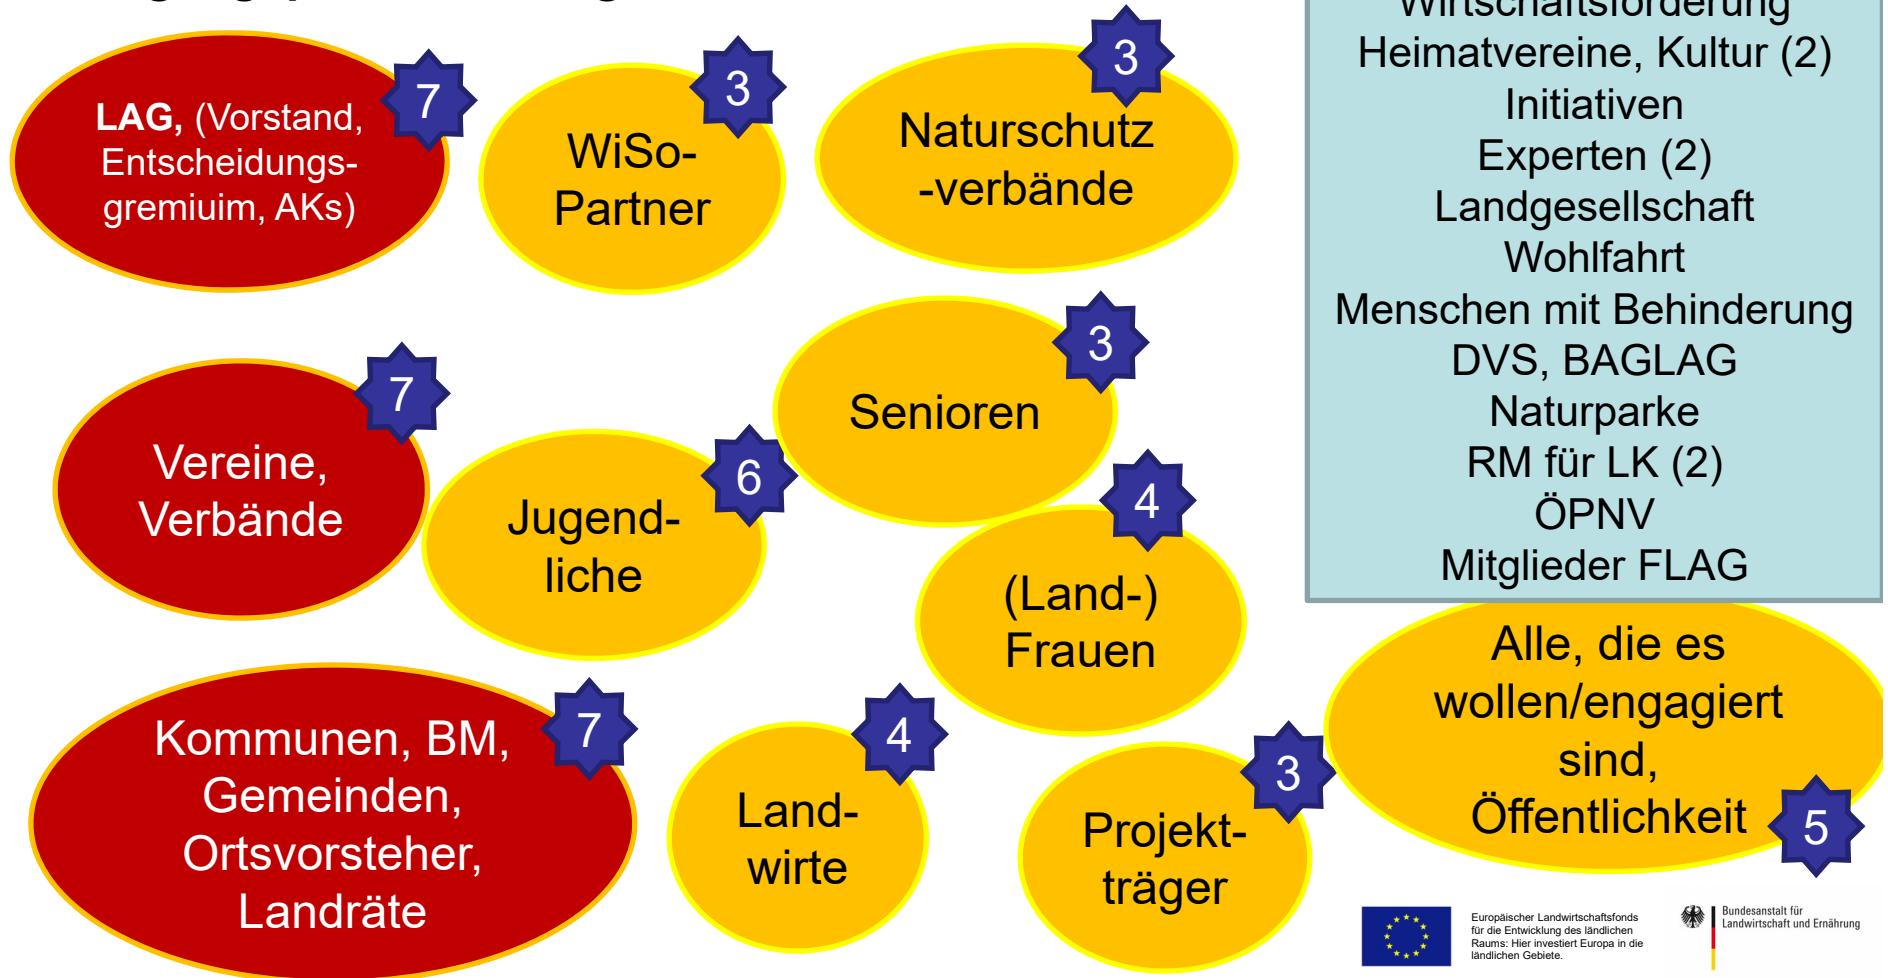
LAG, (Vorstand, Entscheidungsgremiuim, AKs)

7

WiSo-Partner

3

Naturschutz-verbände

3

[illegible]
Heimatvereine, Kultur (2)
Initiativen
Experten (2)
Landgesellschaft
Wohlfahrt
Menschen mit Behinderung
DVS, BAGLAG
Naturparke
RM für LK (2)
ÖPNV
Mitglieder FLAG

Vereine, Verbände

7

Senioren

3

Jugend-liche

6

(Land-) Frauen

4

Kommunen, BM, Gemeinden, Ortsvorsteher, Landräte

7

Land-wirte

4

Projekt-träger

3

Alle, die es wollen/engagiert sind, Öffentlichkeit

5

Europäischer Landwirtschaftsfonds für die Entwicklung des ländlichen Raums: Hier investiert Europa in die ländlichen Gebiete.

Bundesanstalt für Landwirtschaft und Ernährung